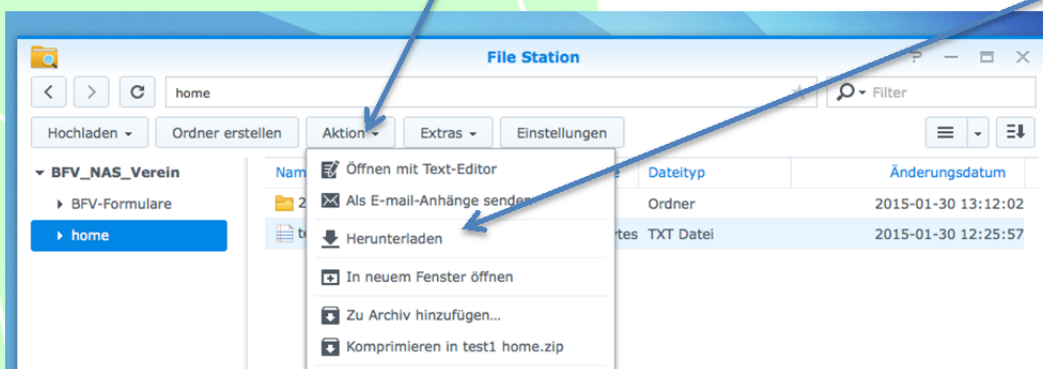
File Station

home

Filter

Hochladen

Ordner erstellen

Aktion

Extras

Einstellungen

BFV_NAS_Verein

BFV-Formulare

home

Nam

2

te

Öffnen mit Text-Editor

Als E-mail-Anhänge senden

Herunterladen

In neuem Fenster öffnen

Zu Archiv hinzufügen...

Komprimieren in test1 home.zip

e

ytes

Dateityp

Ordner

TXT Datei

Änderungsdatum

2015-01-30 13:12:02

2015-01-30 12:25:57